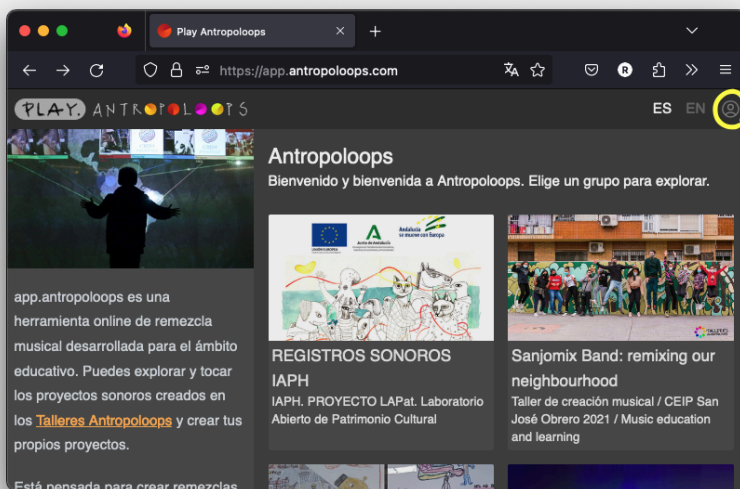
Play Antropoloops

https://app.antropoloops.com

PLAY. ANTROPOLOOPS

ES EN

Antropoloops

Bienvenido y bienvenida a Antropoloops. Elige un grupo para explorar.

app.antropoloops es una herramienta online de remezcla musical desarrollada para el ámbito educativo. Puedes explorar y tocar los proyectos sonoros creados en los Talleres Antropoloops y crear tus propios proyectos.

Está pensada para crear remezclas

UNIÓN EUROPEA

Junta de Andalucía

Andalucía se mueve con Europa

REGISTROS SONOROS IAPH

IAPH. PROYECTO LAPat. Laboratorio Abierto de Patrimonio Cultural

TALLERES ANTROPOLOOPS

Sanjomix Band: remixing our neighbourhood

Taller de creación musical / CEIP San José Obrero 2021 / Music education and learning